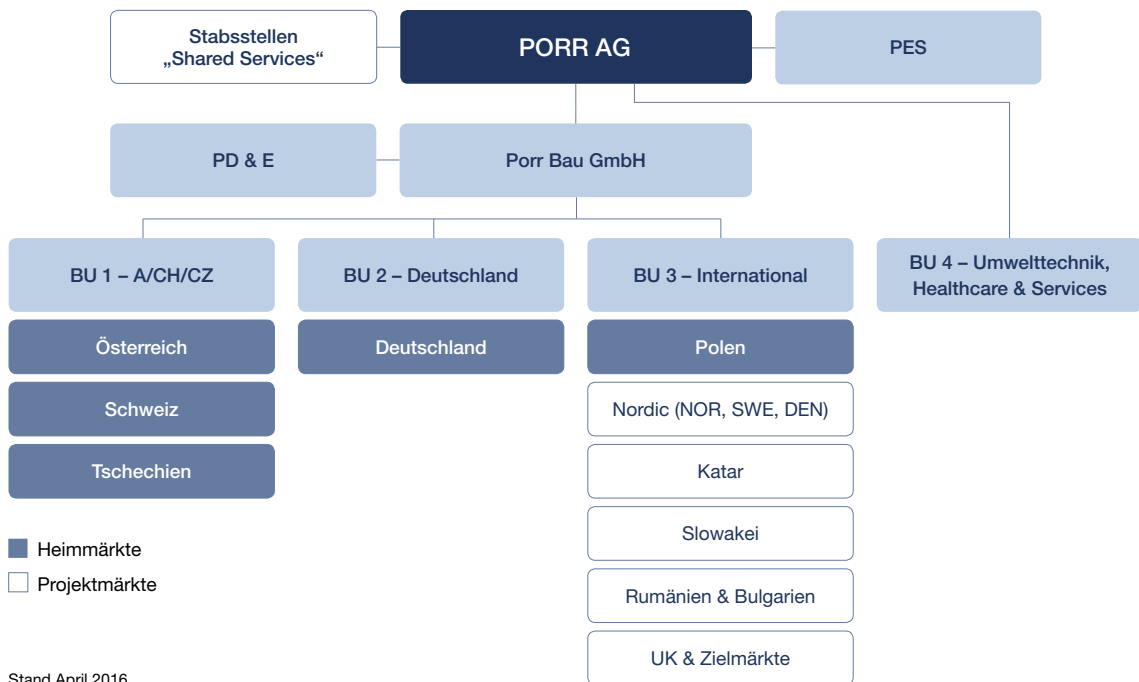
Stabsstellen „Shared Services“

PORR AG

PES

PD & E

Porr Bau GmbH

BU 1 – A/CH/CZ

BU 2 – Deutschland

BU 3 – International

BU 4 – Umwelttechnik, Healthcare & Services

Österreich

Schweiz

Tschechien

Deutschland

Polen

Nordic (NOR, SWE, DEN)

Katar

Slowakei

Rumänien & Bulgarien

UK & Zielmärkte

Heimmärkte

Projektmärkte

Stand April 2016